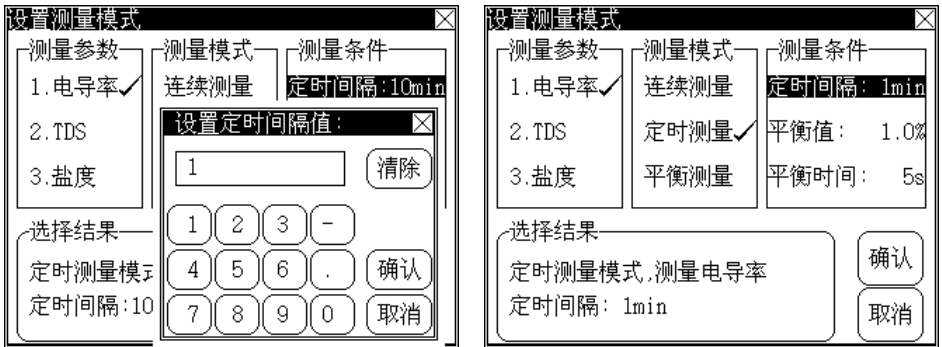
设置测量模式
测量参数
1.电导率✓
2.TDS
3.盐度
测量模式
连续测量
测量条件
定时间隔:10min
设置定时间隔值:
1
清除
1 2 3 -
4 5 6 .
7 8 9 0
确认
取消
选择结果
定时测量模式
定时间隔:10

设置测量模式
测量参数
1.电导率✓
2.TDS
3.盐度
测量模式
连续测量
定时测量✓
平衡测量
测量条件
定时间隔: 1min
平衡值: 1.0%
平衡时间: 5s
选择结果
定时测量模式,测量电导率
定时间隔: 1min
确认
取消